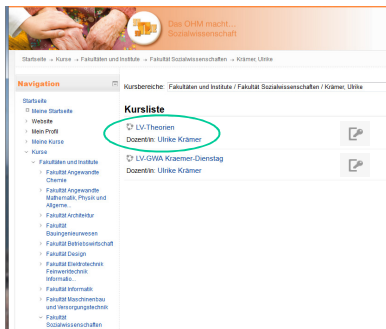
Das OHM macht...
Sozialwissenschaft

Startseite → Kurse → Fakultäten und Institute → Fakultät Sozialwissenschaften → Krämer, Ulrike

Navigation

Startseite
Meine Startseite
Website
Mein Profil
Meine Kurse
Kurse
Fakultäten und Institute
Fakultät Angewandte Chemie
Fakultät Angewandte Mathematik, Physik und Allgeme...
Fakultät Architektur
Fakultät Bauingenieurwesen
Fakultät Betriebswirtschaft
Fakultät Design
Fakultät Elektrotechnik Feinwerktechnik Informatio...
Fakultät Informatik
Fakultät Maschinenbau und Versorgungstechnik
Fakultät Sozialwissenschaften

Kursbereiche: Fakultäten und Institute / Fakultät Sozialwissenschaften / Krämer, Ulrike

Kursliste

LV-Theorien
Dozent/in: Ulrike Krämer

LV-GWA Kraemer-Dienstag
Dozent/in: Ulrike Krämer